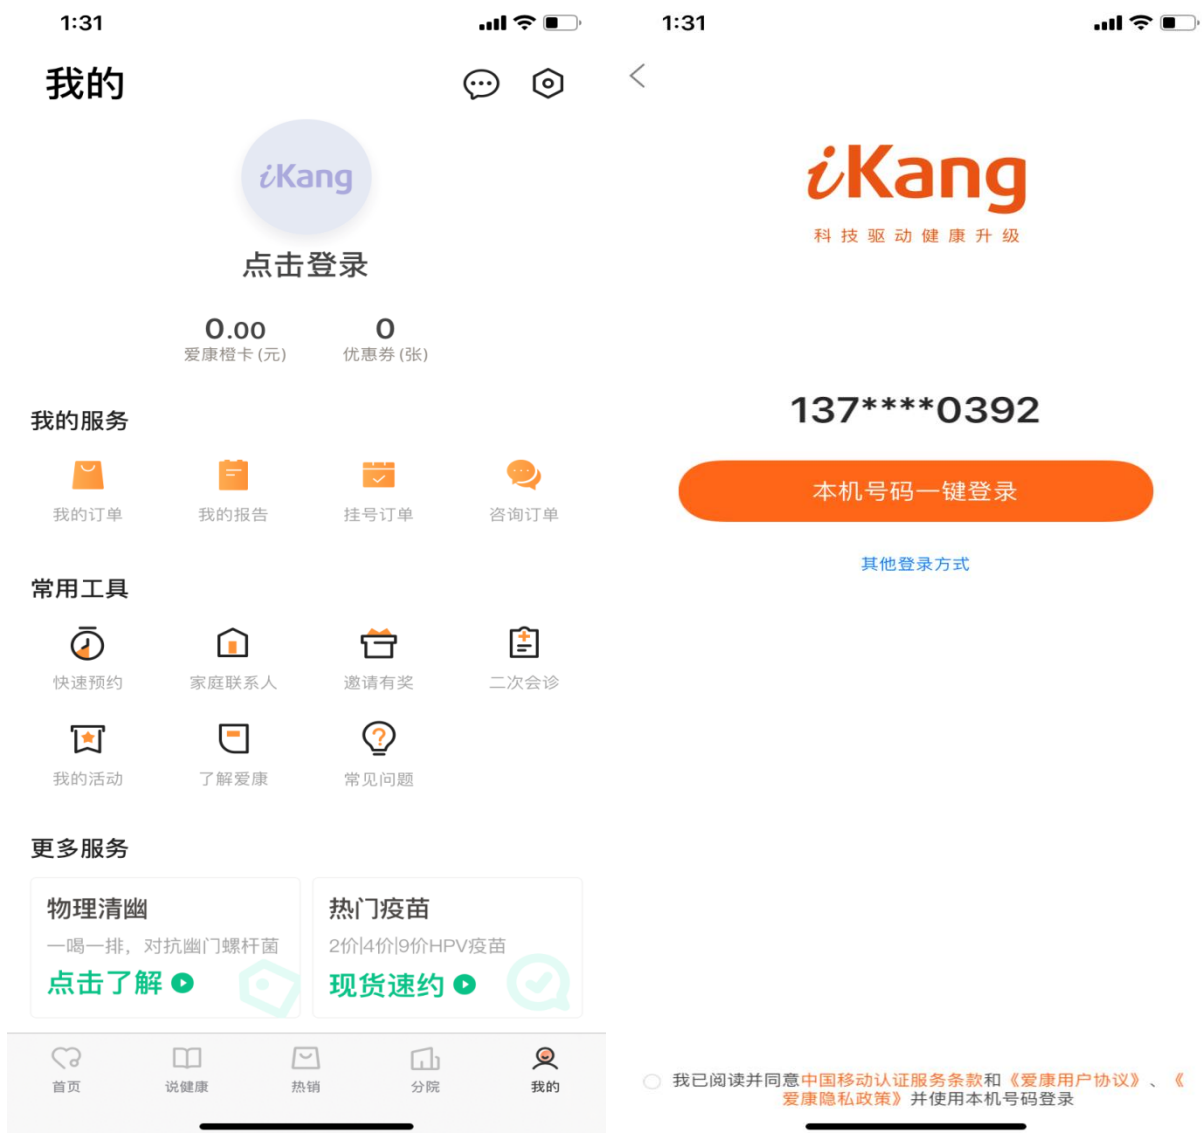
1:31

我的

iKang

点击登录

0.00
爱康橙卡 (元)

0
优惠券 (张)

我的服务

我的订单
我的报告
挂号订单
咨询订单

常用工具

快速预约
家庭联系人
邀请有奖
二次会诊
我的活动
了解爱康
常见问题

更多服务

物理清幽
一喝一排，对抗幽门螺杆菌
点击了解

热门疫苗
2价|4价|9价HPV疫苗
现货速约

首页
说健康
热销
分院
我的

1:31

iKang
科技驱动健康升级

137****0392

本机号码一键登录

其他登录方式

我已阅读并同意中国移动认证服务条款和《爱康用户协议》、《爱康隐私政策》并使用本机号码登录